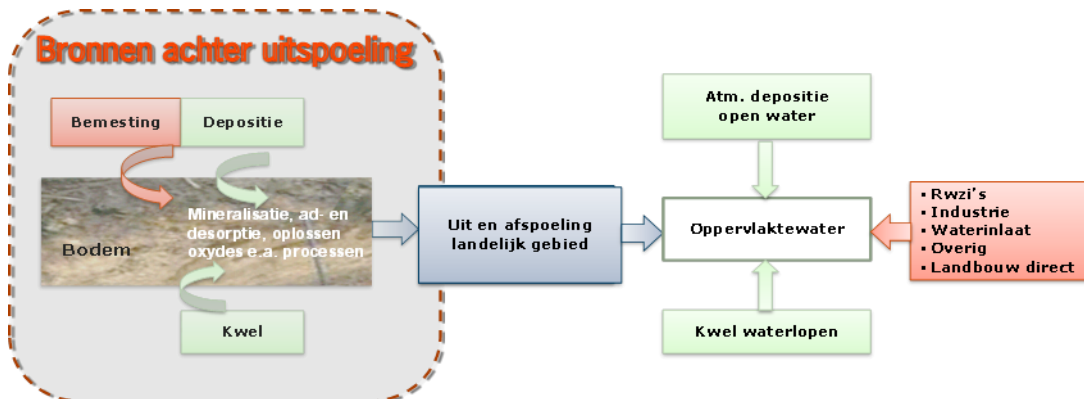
Bronnen achter uitspoeling

Bemesting

Depositie

Bodem

Mineralisatie, ad- en desorptie, oplossen oxydes e.a. processen

Kwel

Uit en afspoeling landelijk gebied

Atm. depositie open water

Oppervlaktewater

Kwel waterlopen

- Rwzi's
- Industrie
- Waterinlaat
- Overig
- Landbouw direct